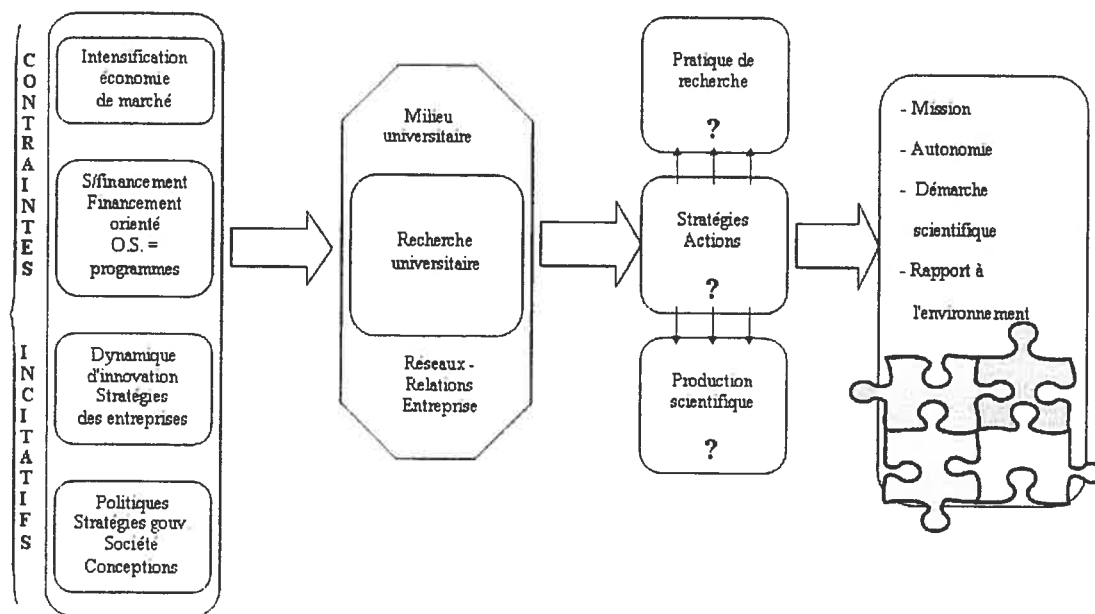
CONTRAINTES

INCITATIFS

Intensification économie de marché

S/financement Financement orienté O.S. = programmes

Dynamique d'innovation Stratégies des entreprises

Politiques Stratégies gouv. Société Conceptions

Milieu universitaire

Recherche universitaire

Réseaux - Relations Entreprise

Pratique de recherche

?

Stratégies Actions

?

Production scientifique

?

- Mission

- Autonomie

- Démarche scientifique

- Rapport à l'environnement